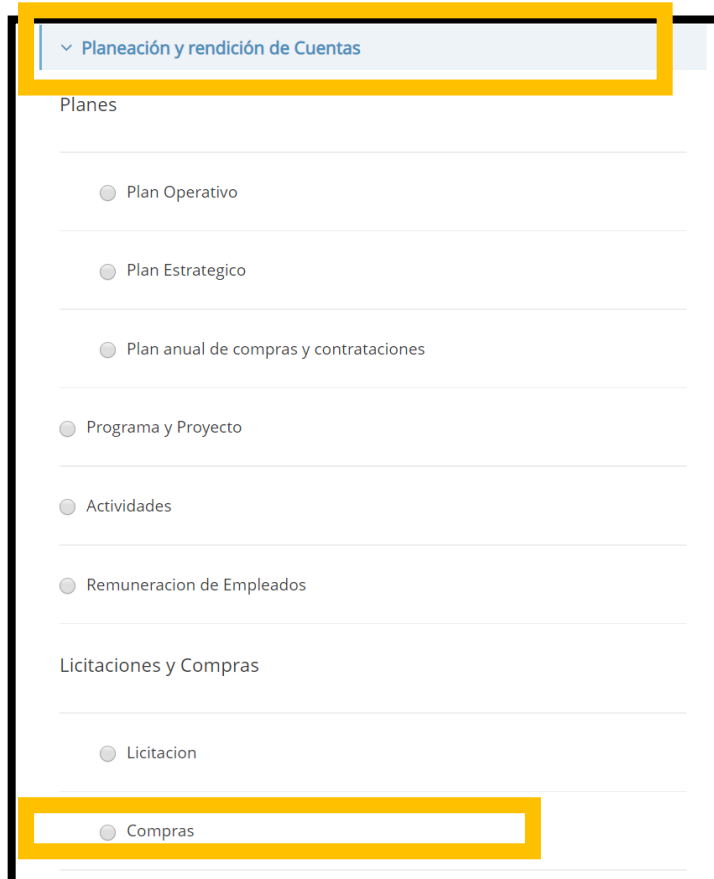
Planeación y rendición de Cuentas

Planes

Plan Operativo

Plan Estrategico

Plan anual de compras y contrataciones

Programa y Proyecto

Actividades

Remuneracion de Empleados

Licitaciones y Compras

Licitacion

Compras